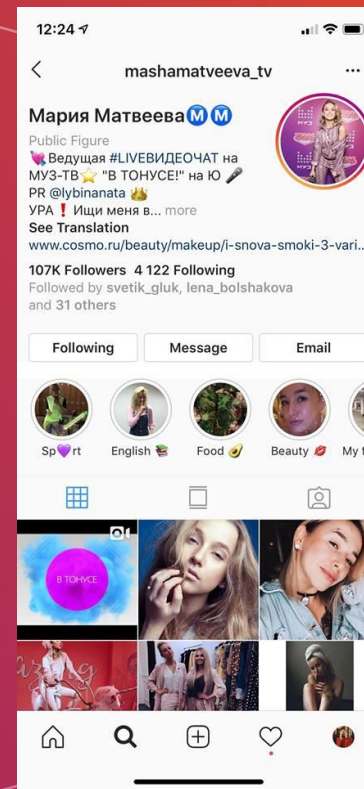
12:24

mashamatveeva_tv

Мария Матвеева Ⓜ Ⓜ

Public Figure

💘Ведущая #LIVEВИДЕОЧАТ на МУЗ-ТВ⭐ "В ТОНУСЕ!" на Ю 🎤

PR @lybinanata 👑

УРА ❗ Ищи меня в... more

See Translation

www.cosmo.ru/beauty/makeup/i-snova-smoki-3-vari...

107K Followers 4 122 Following

Followed by svetik_gluk, lena_bolshakova and 31 others

Following | Message | Email

Sp💜rt | English 📚 | Food 🥑 | Beauty 💋 | My

В ТОНУСЕ